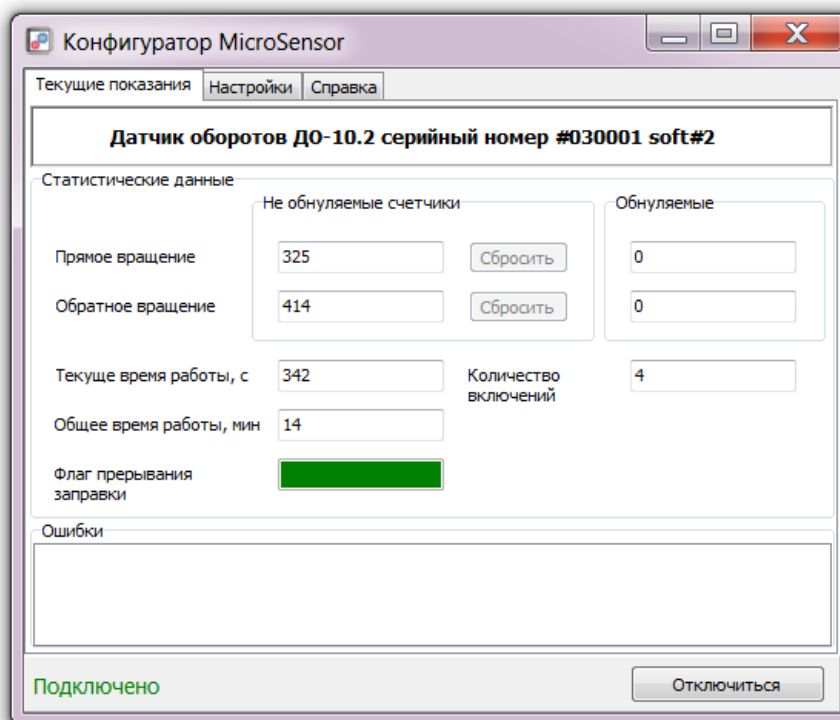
Конфигуратор MicroSensor

Текущие показания | Настройки | Справка

Датчик оборотов ДО-10.2 серийный номер #030001 soft#2

Статистические данные

Не обнуляемые счетчики

Обнуляемые

Прямое вращение 325 Сбросить 0

Обратное вращение 414 Сбросить 0

Текуще время работы, с 342

Количество включений 4

Общее время работы, мин 14

Флаг прерывания заправки

Ошибки

Подключено

Отключиться